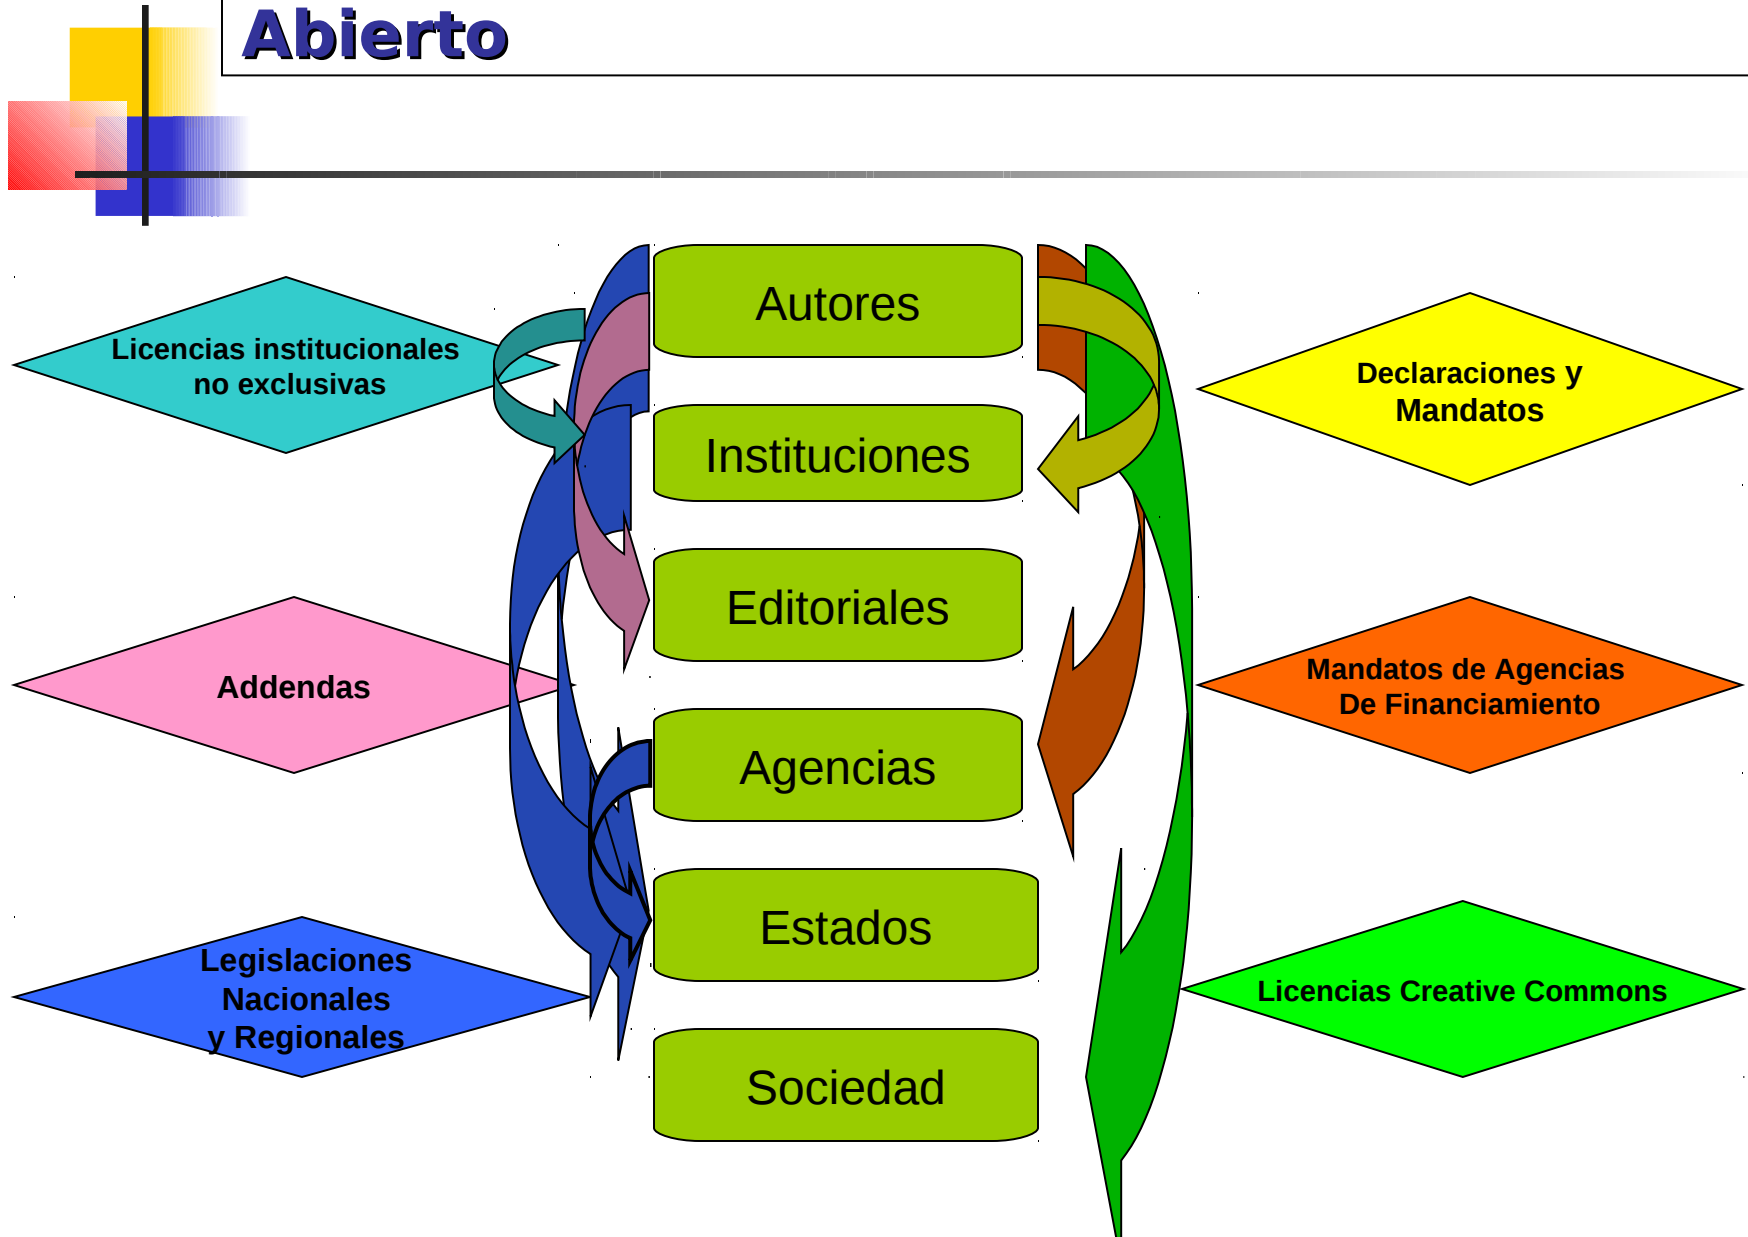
Abierto

Licencias institucionales no exclusivas

Addendas

Legislaciones Nacionales y Regionales

Autores

Instituciones

Editoriales

Agencias

Estados

Sociedad

Declaraciones y Mandatos

Mandatos de Agencias De Financiamiento

Licencias Creative Commons